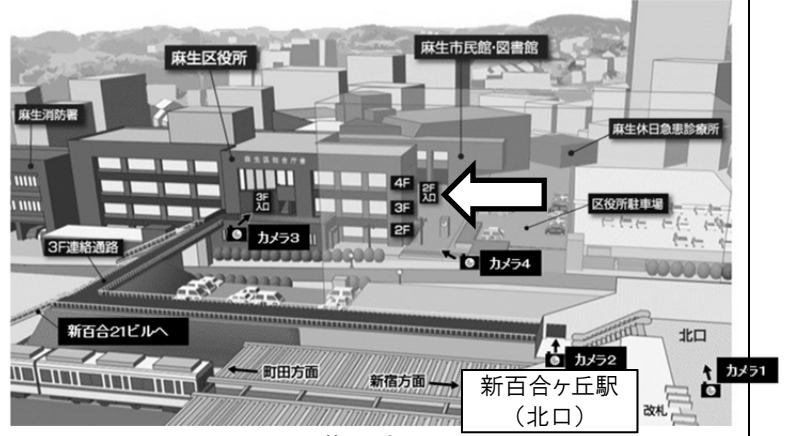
麻生区役所

麻生市民館・図書館

麻生消防署

麻生休日急患診療所

3F入口

4F

2F入口

3F

2F

区役所駐車場

カメラ3

カメラ4

3F連絡通路

新百合21ビルへ

北口

カメラ2

カメラ1

町田方面

新宿方面

新百合ヶ丘駅
（北口）

改札